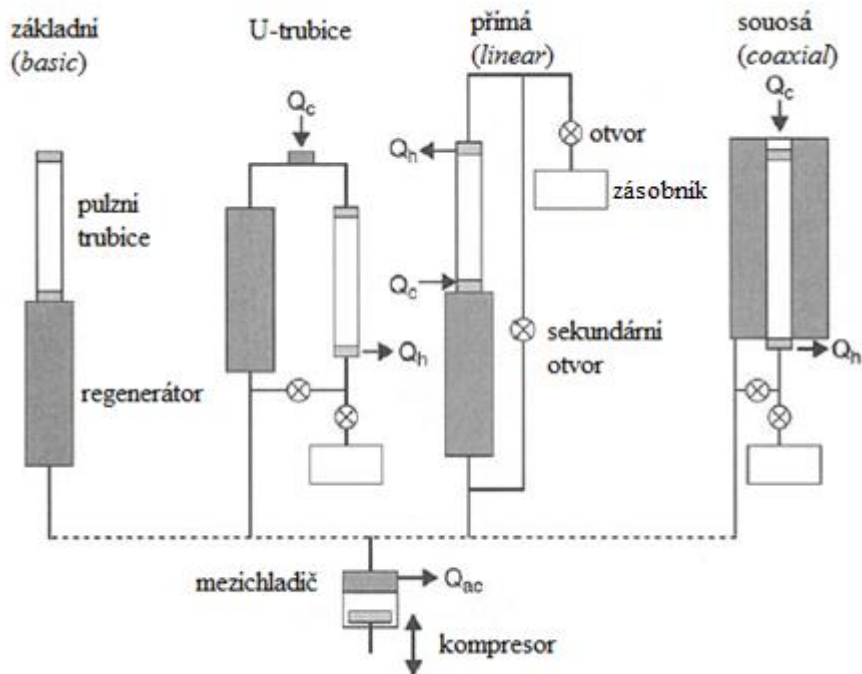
základní (*basic*)

U-trubice

přímá (*linear*)

souosá (*coaxial*)

$Q_c$

$Q_h$

otvor

zásobník

$Q_c$

pulzní trubice

$Q_c$

sekundární otvor

$Q_h$

regenerátor

$Q_h$

mezichladič

$Q_{ac}$

kompresor